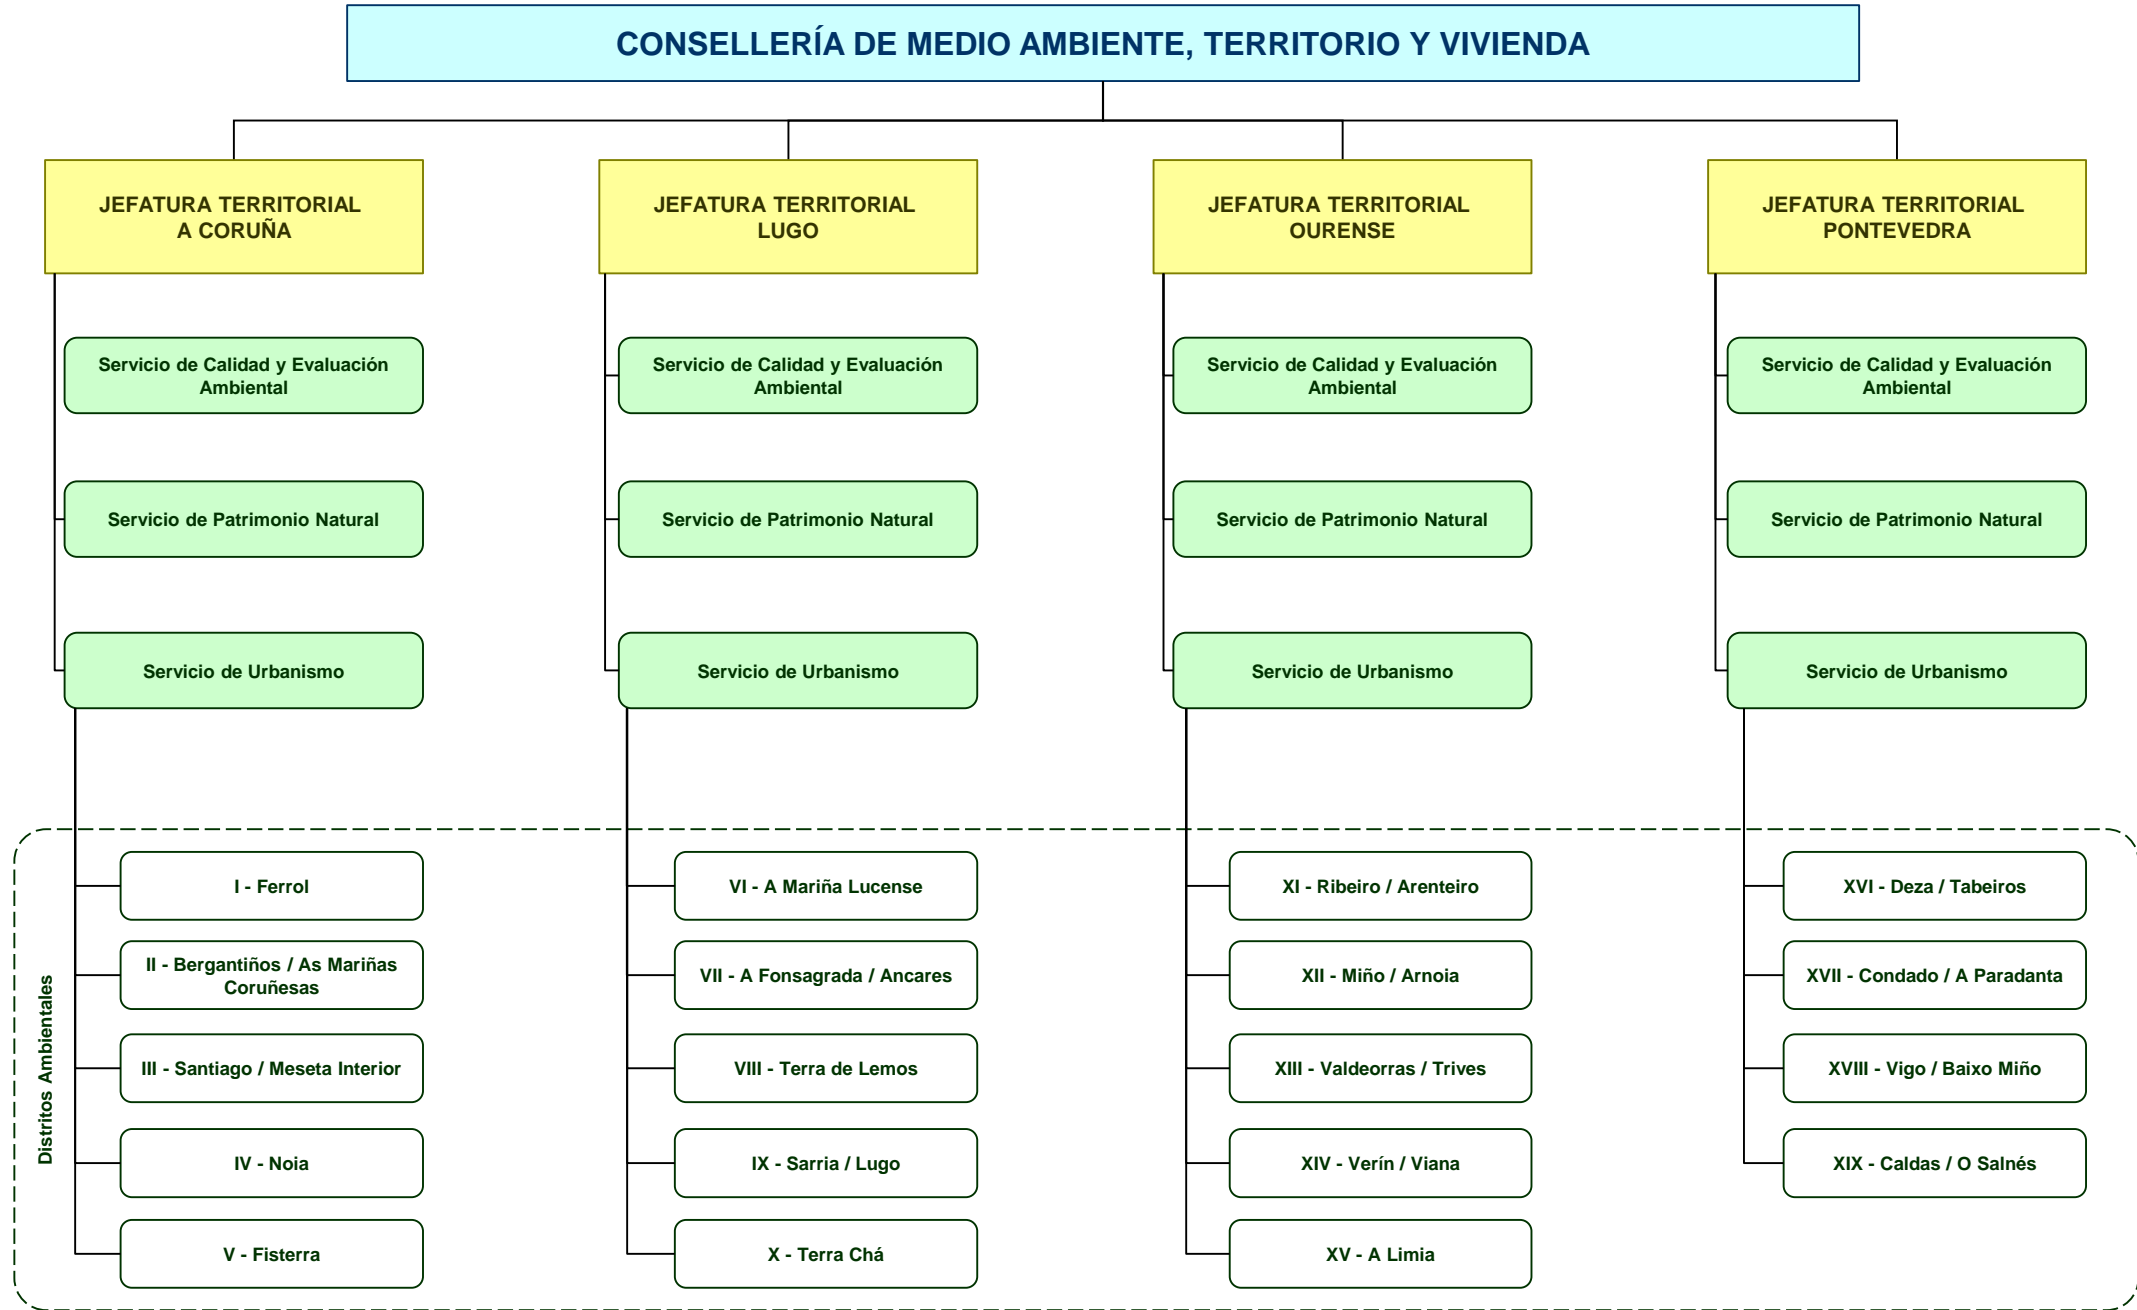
CONSELLERÍA DE MEDIO AMBIENTE, TERRITORIO Y VIVIENDA

JEFATURA TERRITORIAL A CORUÑA

Servicio de Calidad y Evaluación Ambiental

Servicio de Patrimonio Natural

Servicio de Urbanismo

I - Ferrol

II - Bergantiños / As Mariñas Coruñesas

III - Santiago / Meseta Interior

IV - Noia

V - Fisterra

JEFATURA TERRITORIAL LUGO

Servicio de Calidad y Evaluación Ambiental

Servicio de Patrimonio Natural

Servicio de Urbanismo

VI - A Mariña Lucense

VII - A Fonsagrada / Ancares

VIII - Terra de Lemos

IX - Sarria / Lugo

X - Terra Chá

JEFATURA TERRITORIAL OURENSE

Servicio de Calidad y Evaluación Ambiental

Servicio de Patrimonio Natural

Servicio de Urbanismo

XI - Ribeiro / Arenteiro

XII - Miño / Arnoia

XIII - Valdeorras / Trives

XIV - Verín / Viana

XV - A Limia

JEFATURA TERRITORIAL PONTEVEDRA

Servicio de Calidad y Evaluación Ambiental

Servicio de Patrimonio Natural

Servicio de Urbanismo

XVI - Deza / Tabeiros

XVII - Condado / A Paradanta

XVIII - Vigo / Baixo Miño

XIX - Caldas / O Salnés

Distritos Ambientales